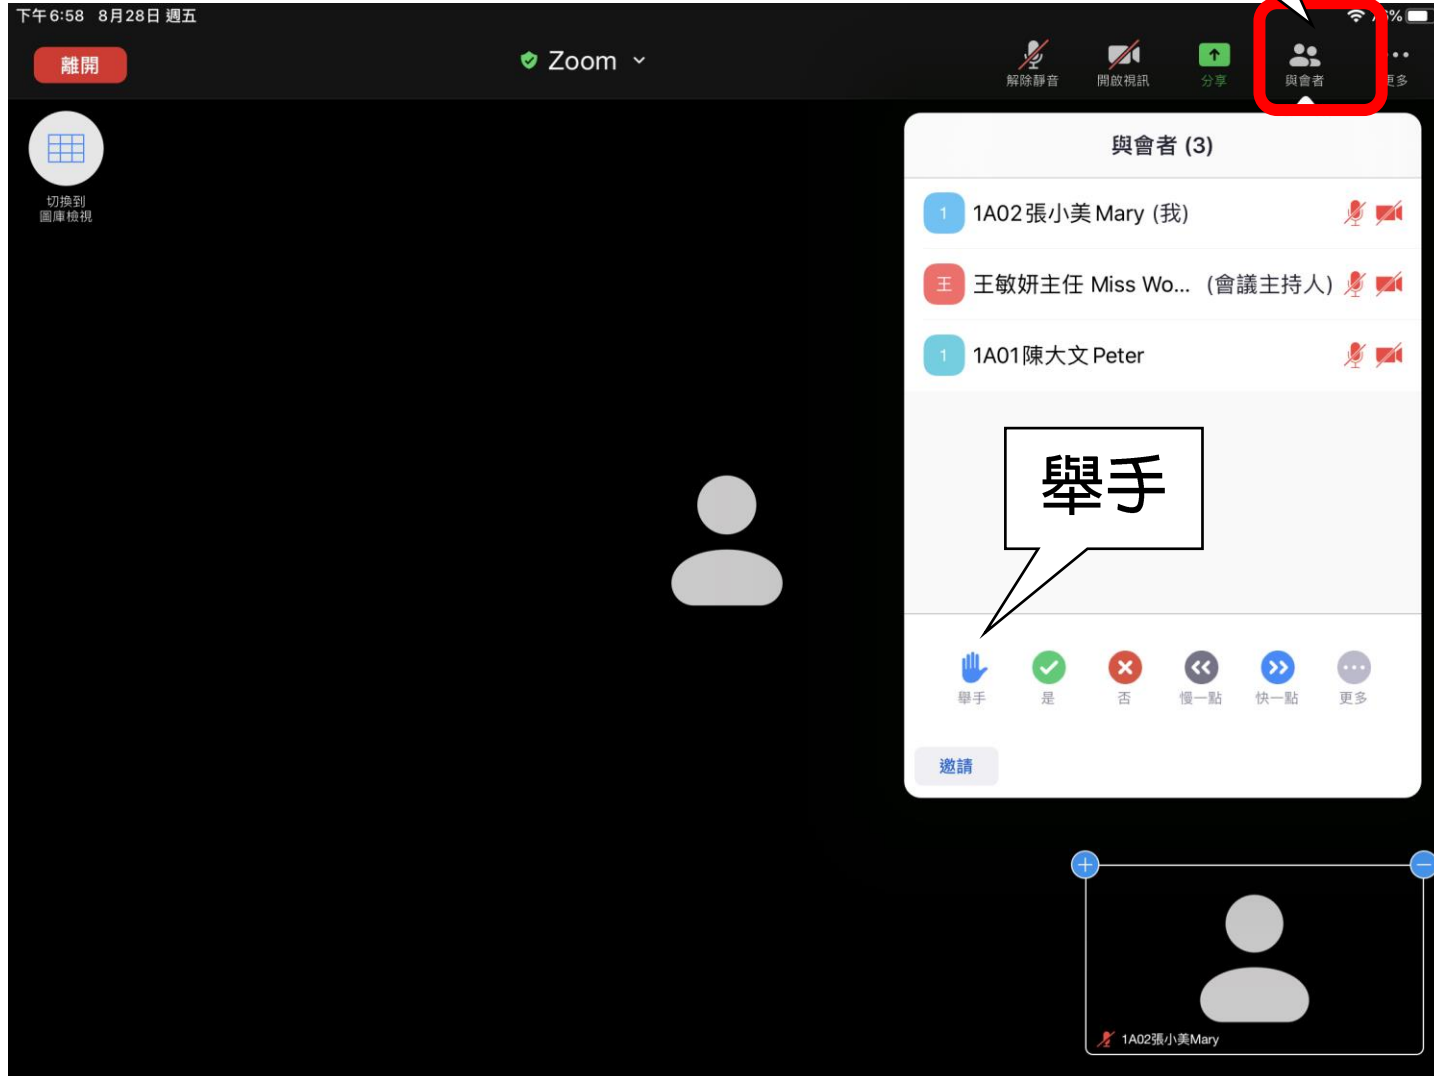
下午6:58 8月28日 週五

離開

Zoom

解除靜音 開啟視訊 分享 與會者 更多

切換到圖庫檢視

與會者 (3)

1 1A02張小美 Mary (我)

王 王敏妍主任 Miss Wo... (會議主持人)

1 1A01陳大文 Peter

舉手

舉手 是 否 慢一點 快一點 更多

邀請

1A02張小美Mary